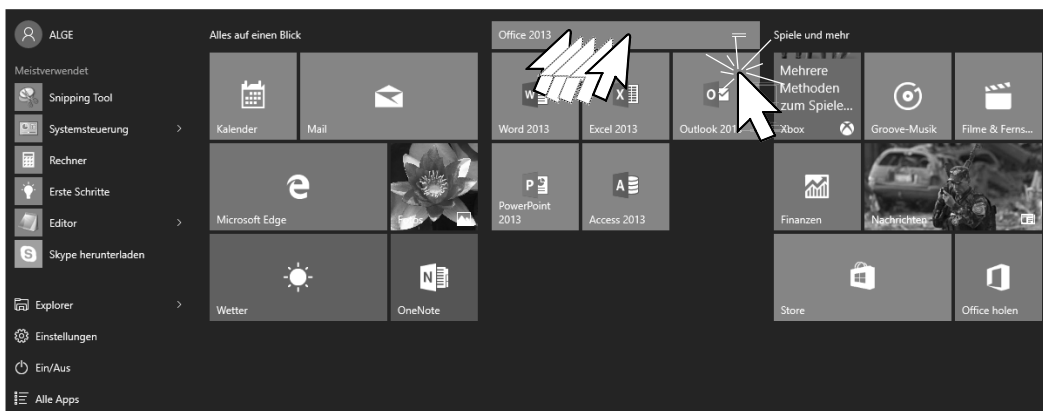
ALGE
Meistverwendet
Snipping Tool
Systemsteuerung
Rechner
Erste Schritte
Editor
Skype herunterladen
Explorer
Einstellungen
Ein/Aus
Alle Apps

Alles auf einen Blick
Kalender
Mail
Microsoft Edge
Fotos
Wetter
OneNote

Office 2013
Word 2013
Excel 2013
Outlook 2013
PowerPoint 2013
Access 2013

Spiele und mehr
Mehrere Methoden zum Spiele...
Xbox
Groove-Musik
Filme & Ferns...
Finanzen
Nachrichten
Store
Office holen